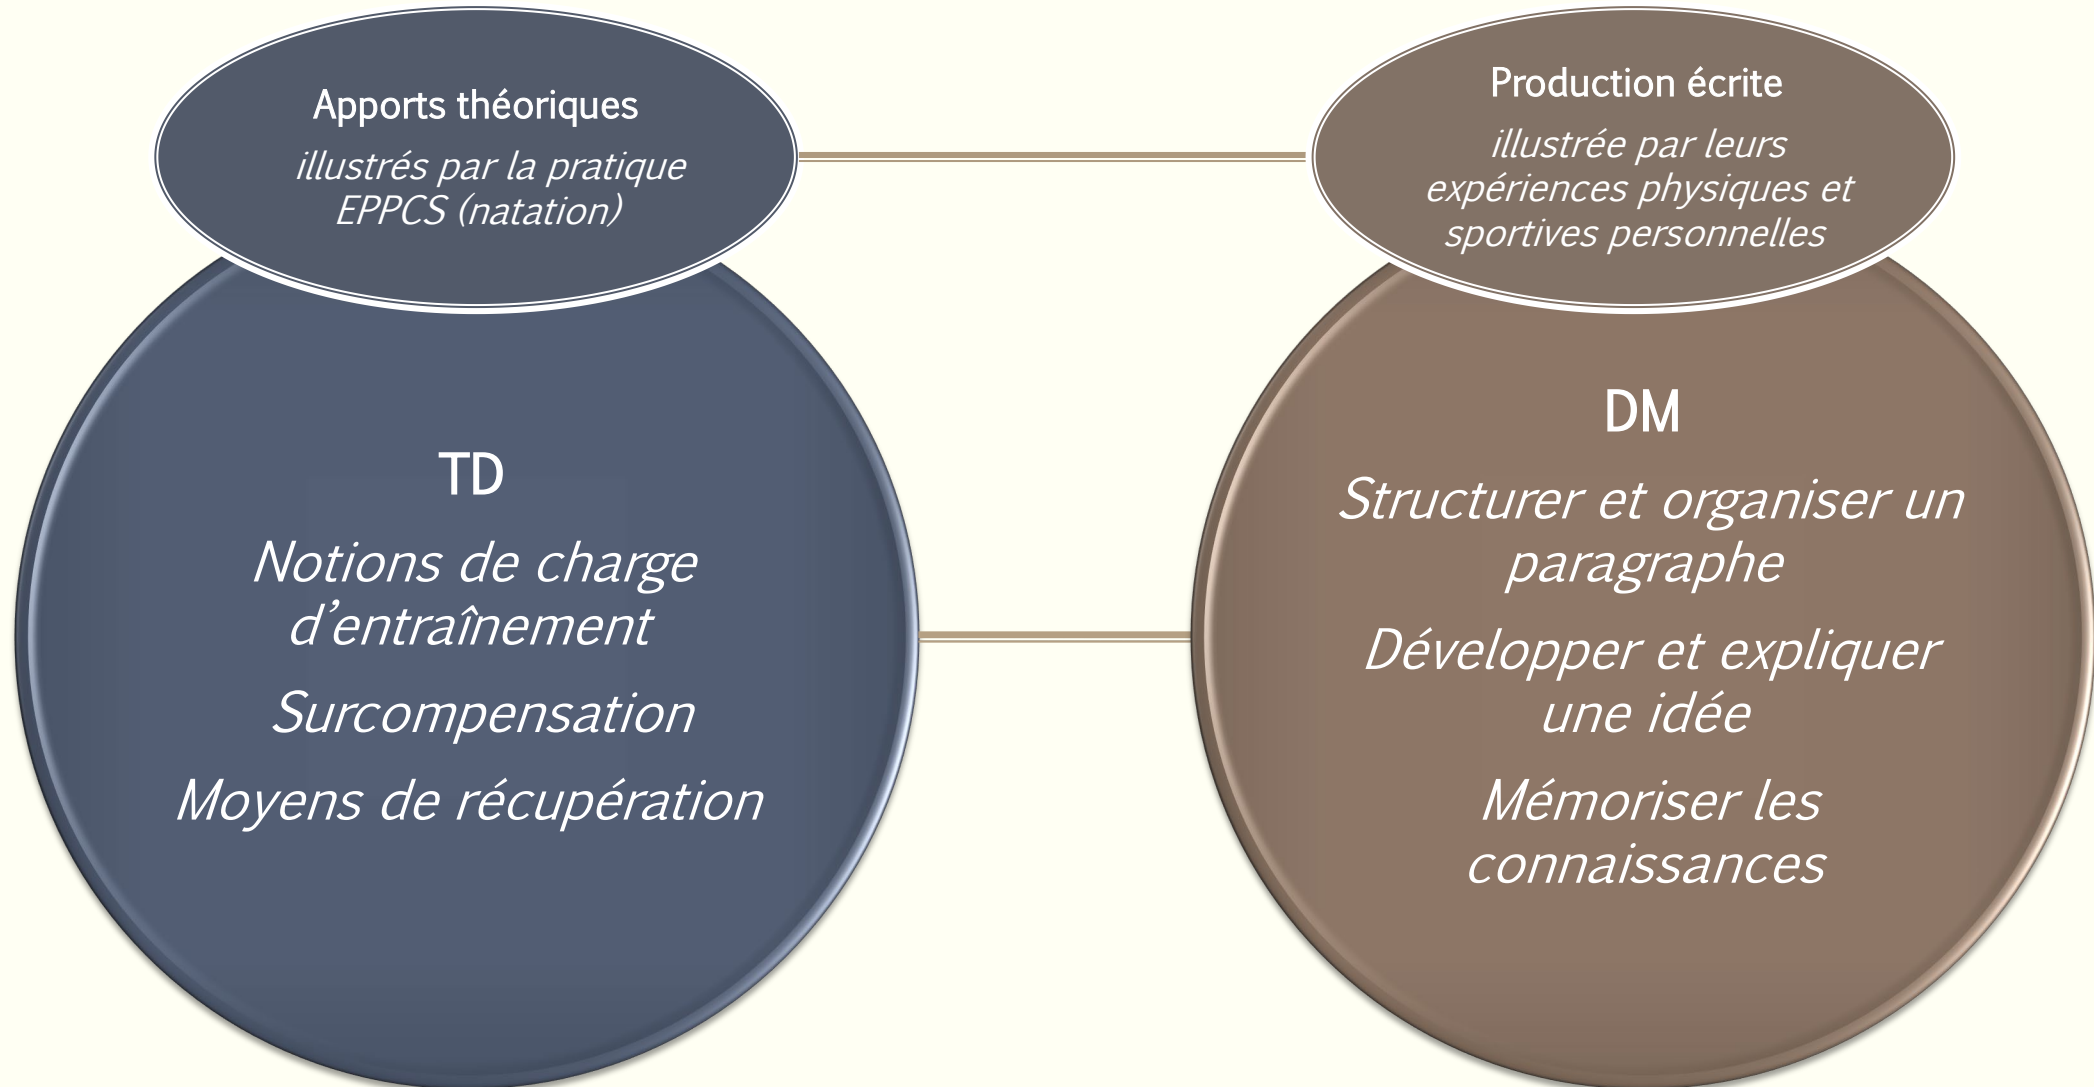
Apports théoriques

illustrés par la pratique EPPCS (natation)

TD

Notions de charge d'entraînement

Surcompensation

Moyens de récupération

Production écrite

illustrée par leurs expériences physiques et sportives personnelles

DM

Structurer et organiser un paragraphe

Développer et expliquer une idée

Mémoriser les connaissances